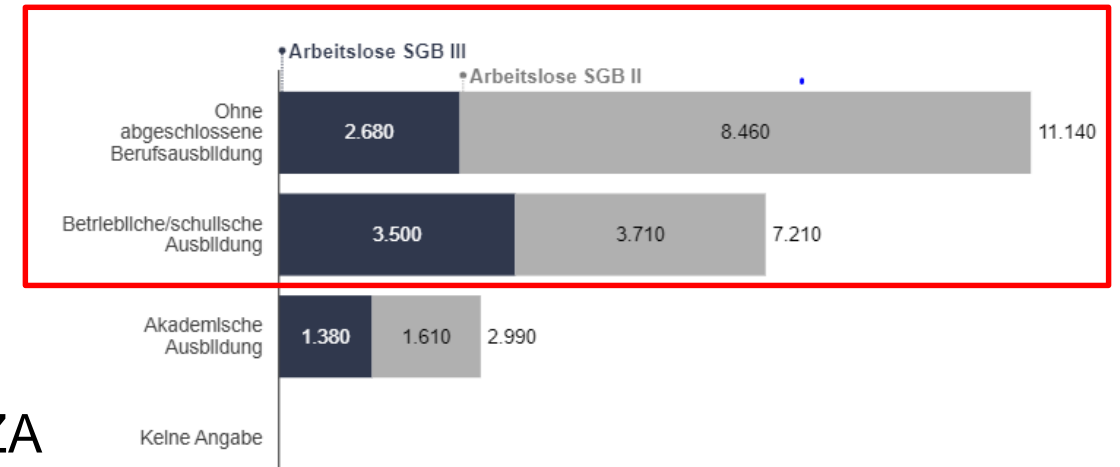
Arbeitslose SGB III
Arbeitslose SGB II

Ohne abgeschlossene Berufsausbildung
2.680
8.460
11.140

Betriebliche/schulische Ausbildung
3.500
3.710
7.210

Akademische Ausbildung
1.380
1.610
2.990

Keine Angabe

ZA